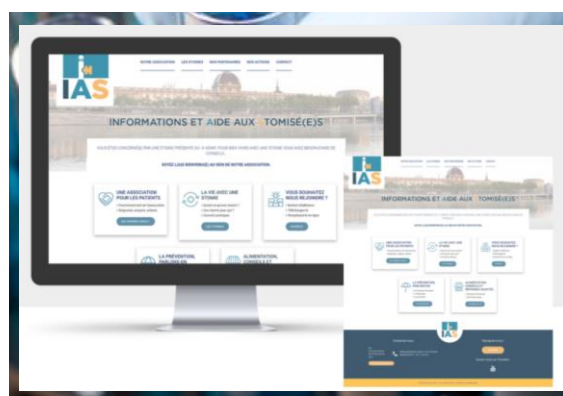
IAS

NOTRE ASSOCIATION LES STOMIES NOS PARTENAIRES NOS ACTIONS CONTACT

INFORMATIONS ET AIDE AUX STOMISÉ(E)S

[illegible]

SOYEZ LES BIENVENUE(S) AU SEIN DE NOTRE ASSOCIATION

UNE ASSOCIATION POUR LES PATIENTS

LA VIE AVEC UNE STOMIE

VOUS SOUHAITEZ NOUS REJOINDRE ?

LA PRÉVENTION, PHYSIQUE ET

ALIMENTATION, CONSEILS ET

IAS

INFORMATIONS ET AIDE AUX STOMISÉ(E)S

IAS